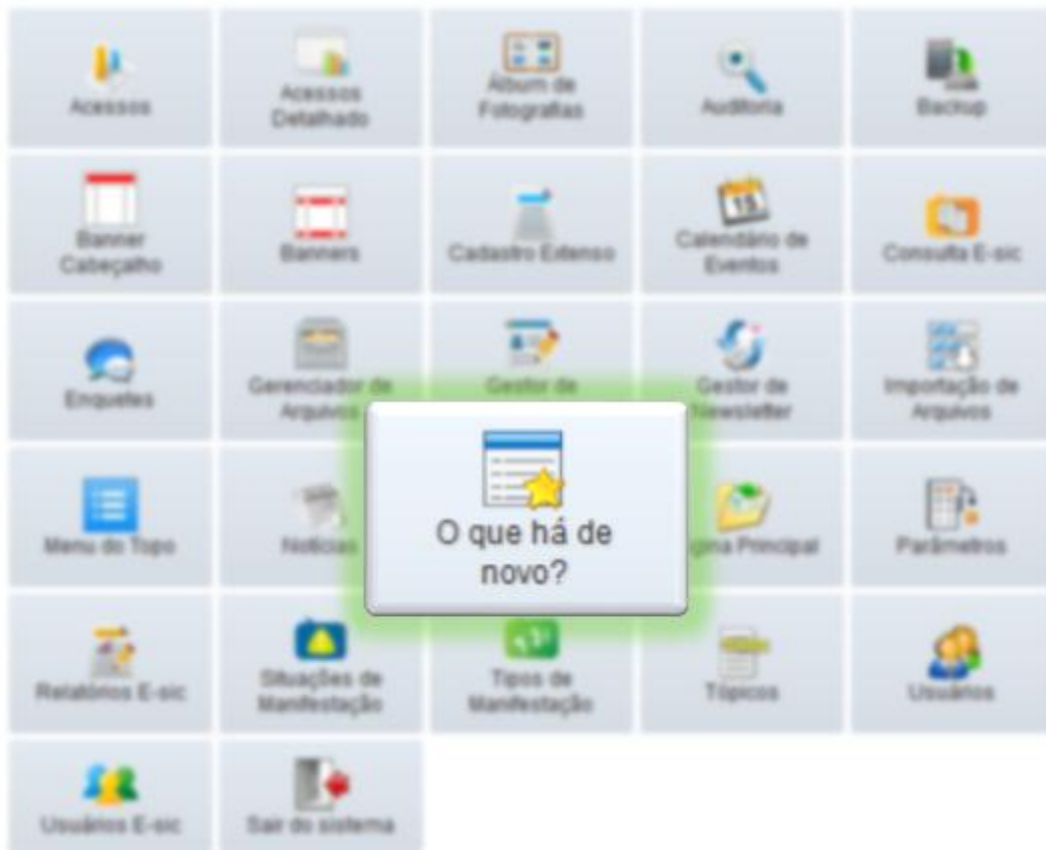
Acessos

Acessos Detalhado

Álbum de Fotografias

Auditoria

Backup

Banner Cabeçalho

Banners

Cadastro Extenso

Calendário de Eventos

Consulta E-sic

Enquetes

Gerenciador de Arquivos

Gestor de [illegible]

Gestor de Newsletter

Importação de Arquivos

Menu do Topo

Notícias

O que há de novo?

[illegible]gina Principal

Parâmetros

Relatórios E-sic

Situações de Manifestação

Tipos de Manifestação

Tópicos

Usuários

Usuários E-sic

Sair do sistema